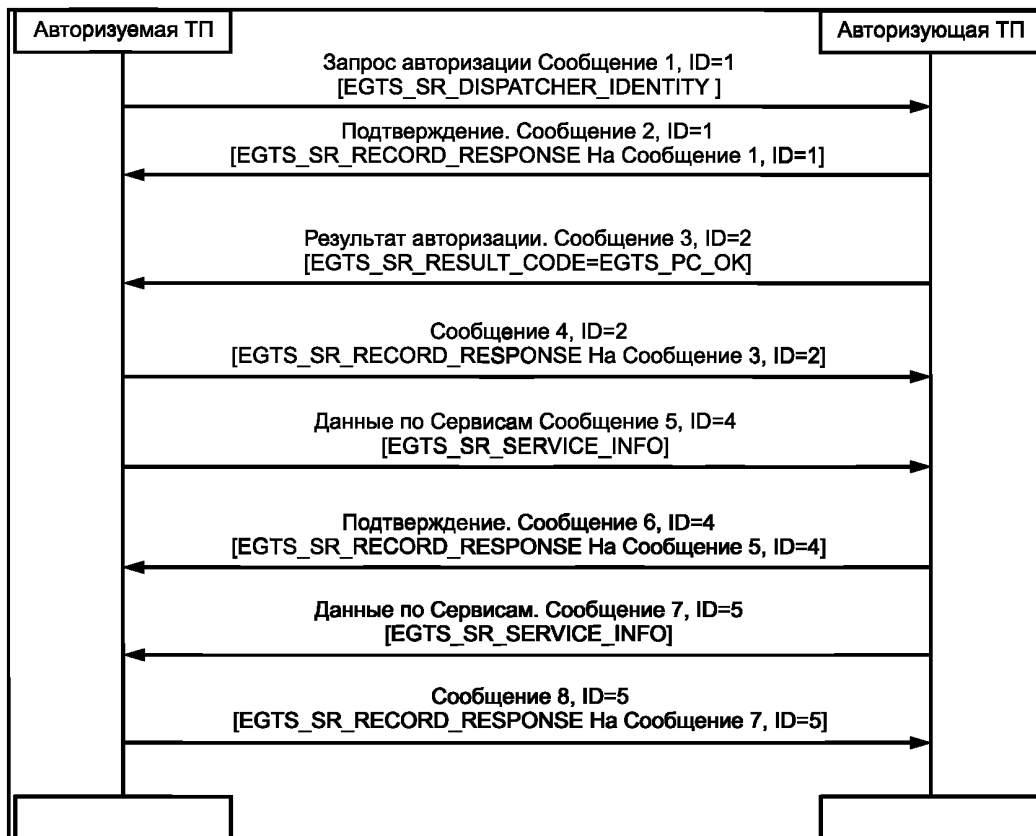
Авторизуемая ТП

Авторизующая ТП

Запрос авторизации Сообщение 1, ID=1
[EGTS_SR_DISPATCHER_IDENTITY ]

Подтверждение. Сообщение 2, ID=1
[EGTS_SR_RECORD_RESPONSE На Сообщение 1, ID=1]

Результат авторизации. Сообщение 3, ID=2
[EGTS_SR_RESULT_CODE=EGTS_PC_OK]

Сообщение 4, ID=2
[EGTS_SR_RECORD_RESPONSE На Сообщение 3, ID=2]

Данные по Сервисам Сообщение 5, ID=4
[EGTS_SR_SERVICE_INFO]

Подтверждение. Сообщение 6, ID=4
[EGTS_SR_RECORD_RESPONSE На Сообщение 5, ID=4]

Данные по Сервисам. Сообщение 7, ID=5
[EGTS_SR_SERVICE_INFO]

Сообщение 8, ID=5
[EGTS_SR_RECORD_RESPONSE На Сообщение 7, ID=5]